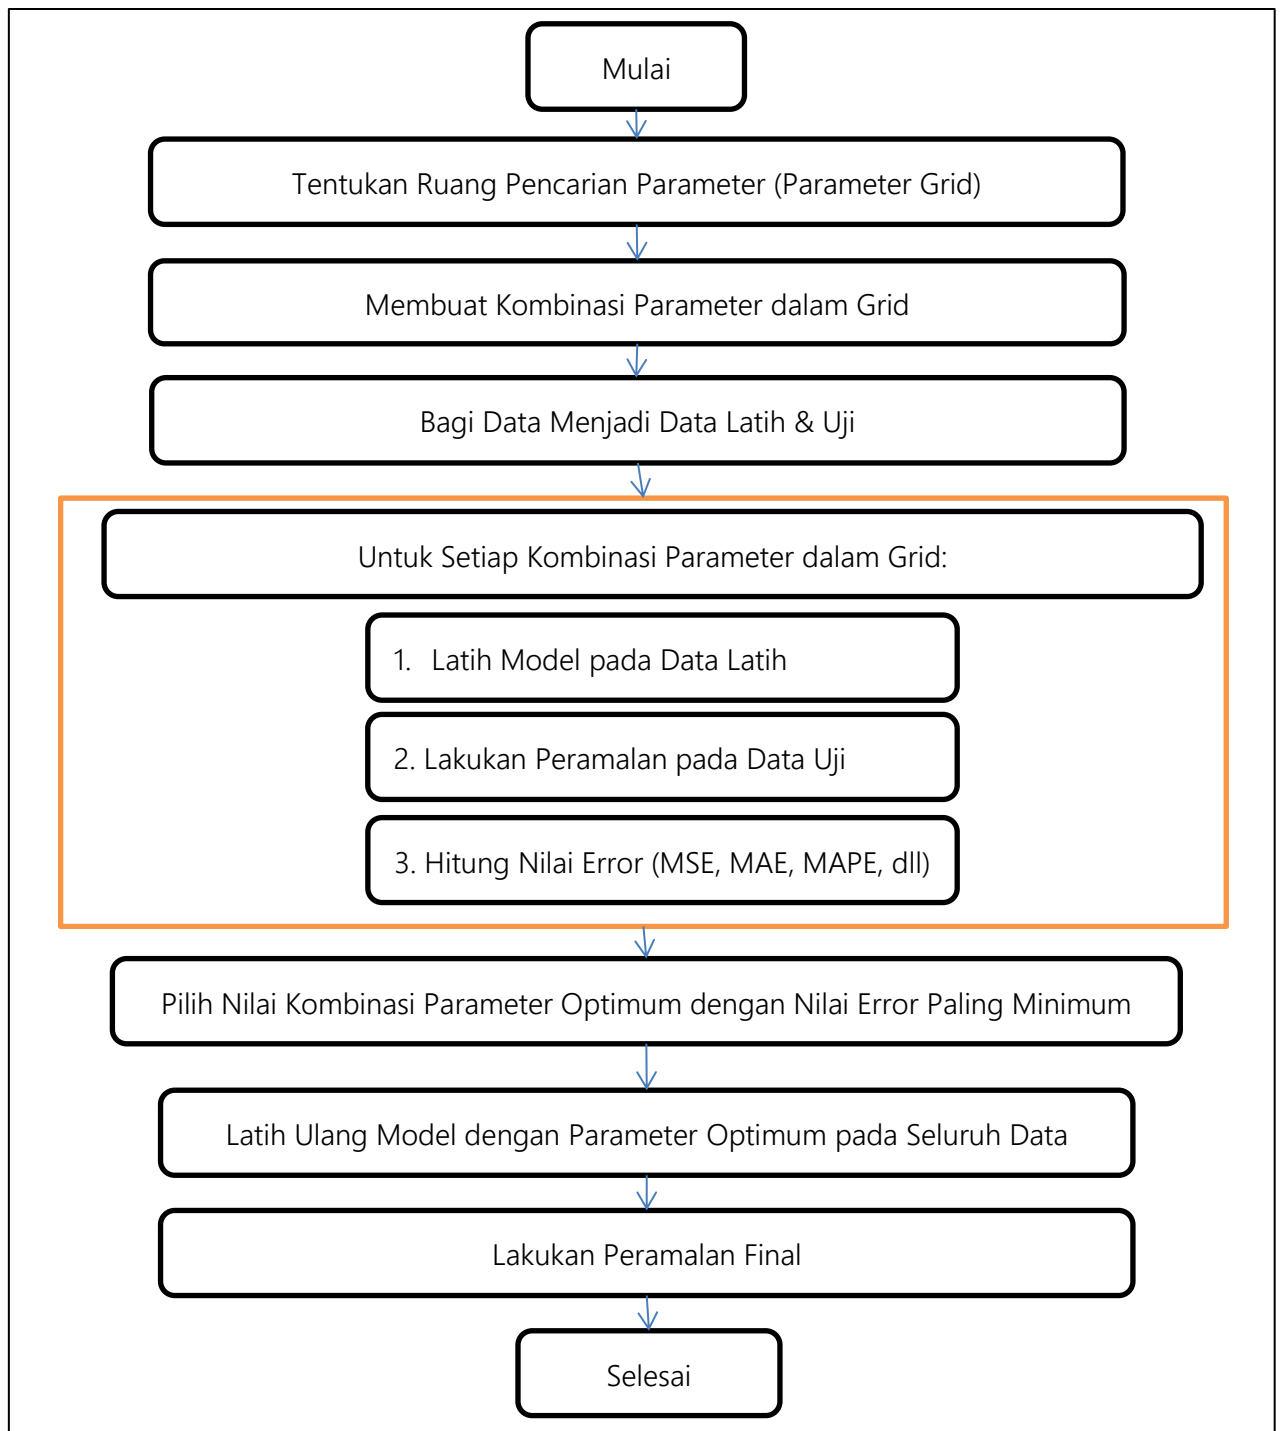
Mulai

Tentukan Ruang Pencarian Parameter (Parameter Grid)

Membuat Kombinasi Parameter dalam Grid

Bagi Data Menjadi Data Latih & Uji

Untuk Setiap Kombinasi Parameter dalam Grid:

1. Latih Model pada Data Latih

2. Lakukan Peramalan pada Data Uji

3. Hitung Nilai Error (MSE, MAE, MAPE, dll)

Pilih Nilai Kombinasi Parameter Optimum dengan Nilai Error Paling Minimum

Latih Ulang Model dengan Parameter Optimum pada Seluruh Data

Lakukan Peramalan Final

Selesai